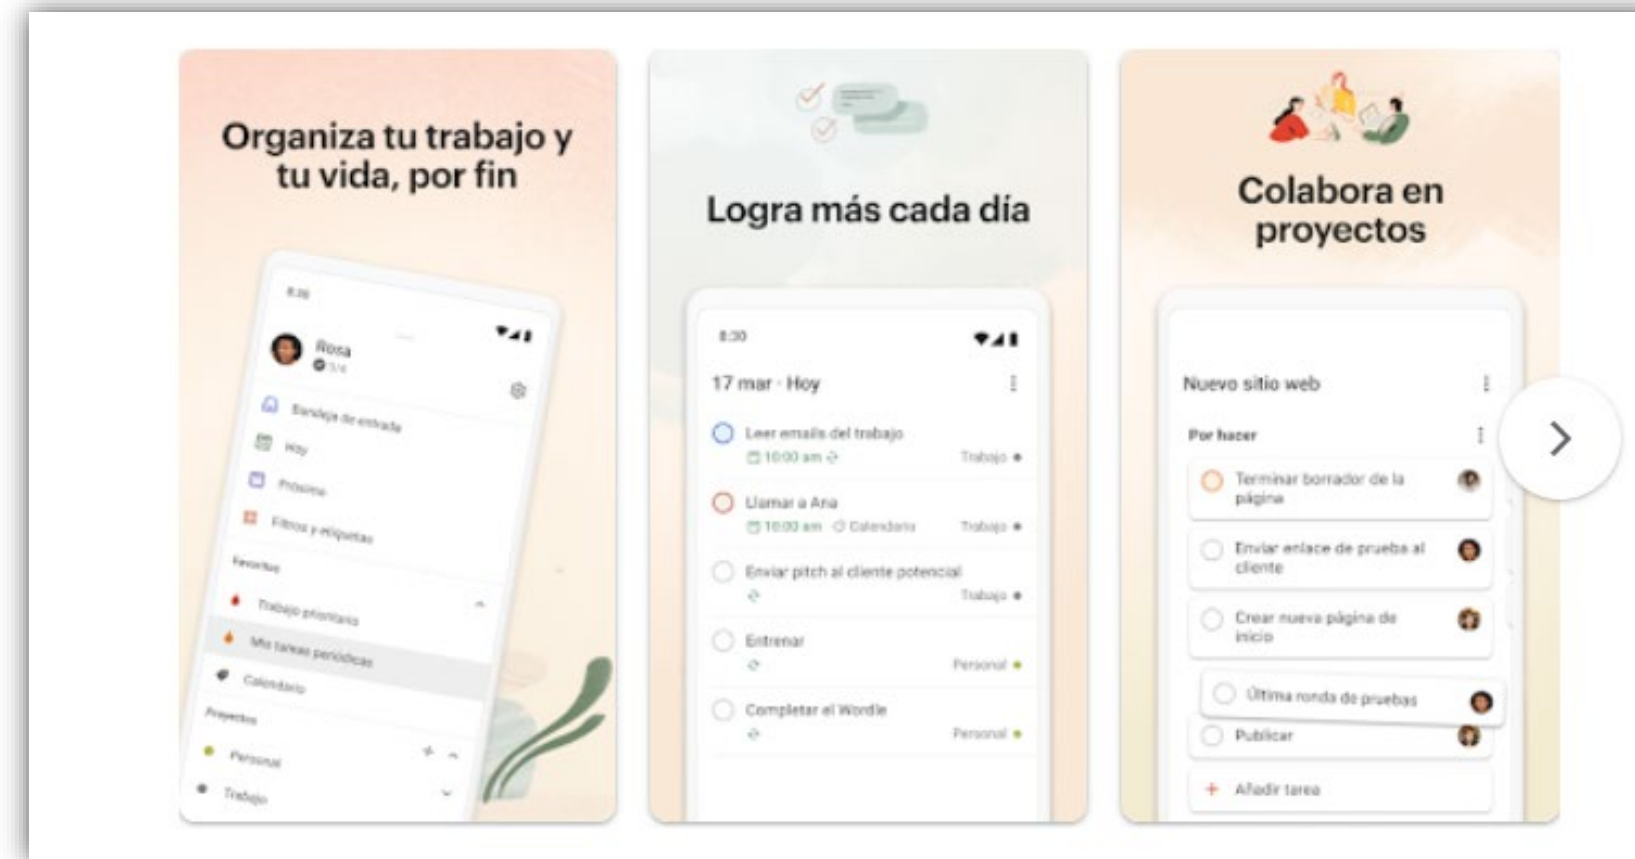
Organiza tu trabajo y tu vida, por fin

8:30

Rosa

Bandeja de entrada

Hoy

Próximo

Filtros y etiquetas

Favoritos

Trabajo prioritario

Mis tareas periódicas

Calendario

Proyectos

Personal

Trabajo

Logra más cada día

8:30

17 mar · Hoy

Leer emails del trabajo
10:00 am
Trabajo

Llamar a Ana
10:00 am Calendario
Trabajo

Enviar pitch al cliente potencial
Trabajo

Entrenar
Personal

Completar el Wordle
Personal

Colabora en proyectos

Nuevo sitio web

Por hacer

Terminar borrador de la página

Enviar enlace de prueba al cliente

Crear nueva página de inicio

Última ronda de pruebas

Publicar

Añadir tarea